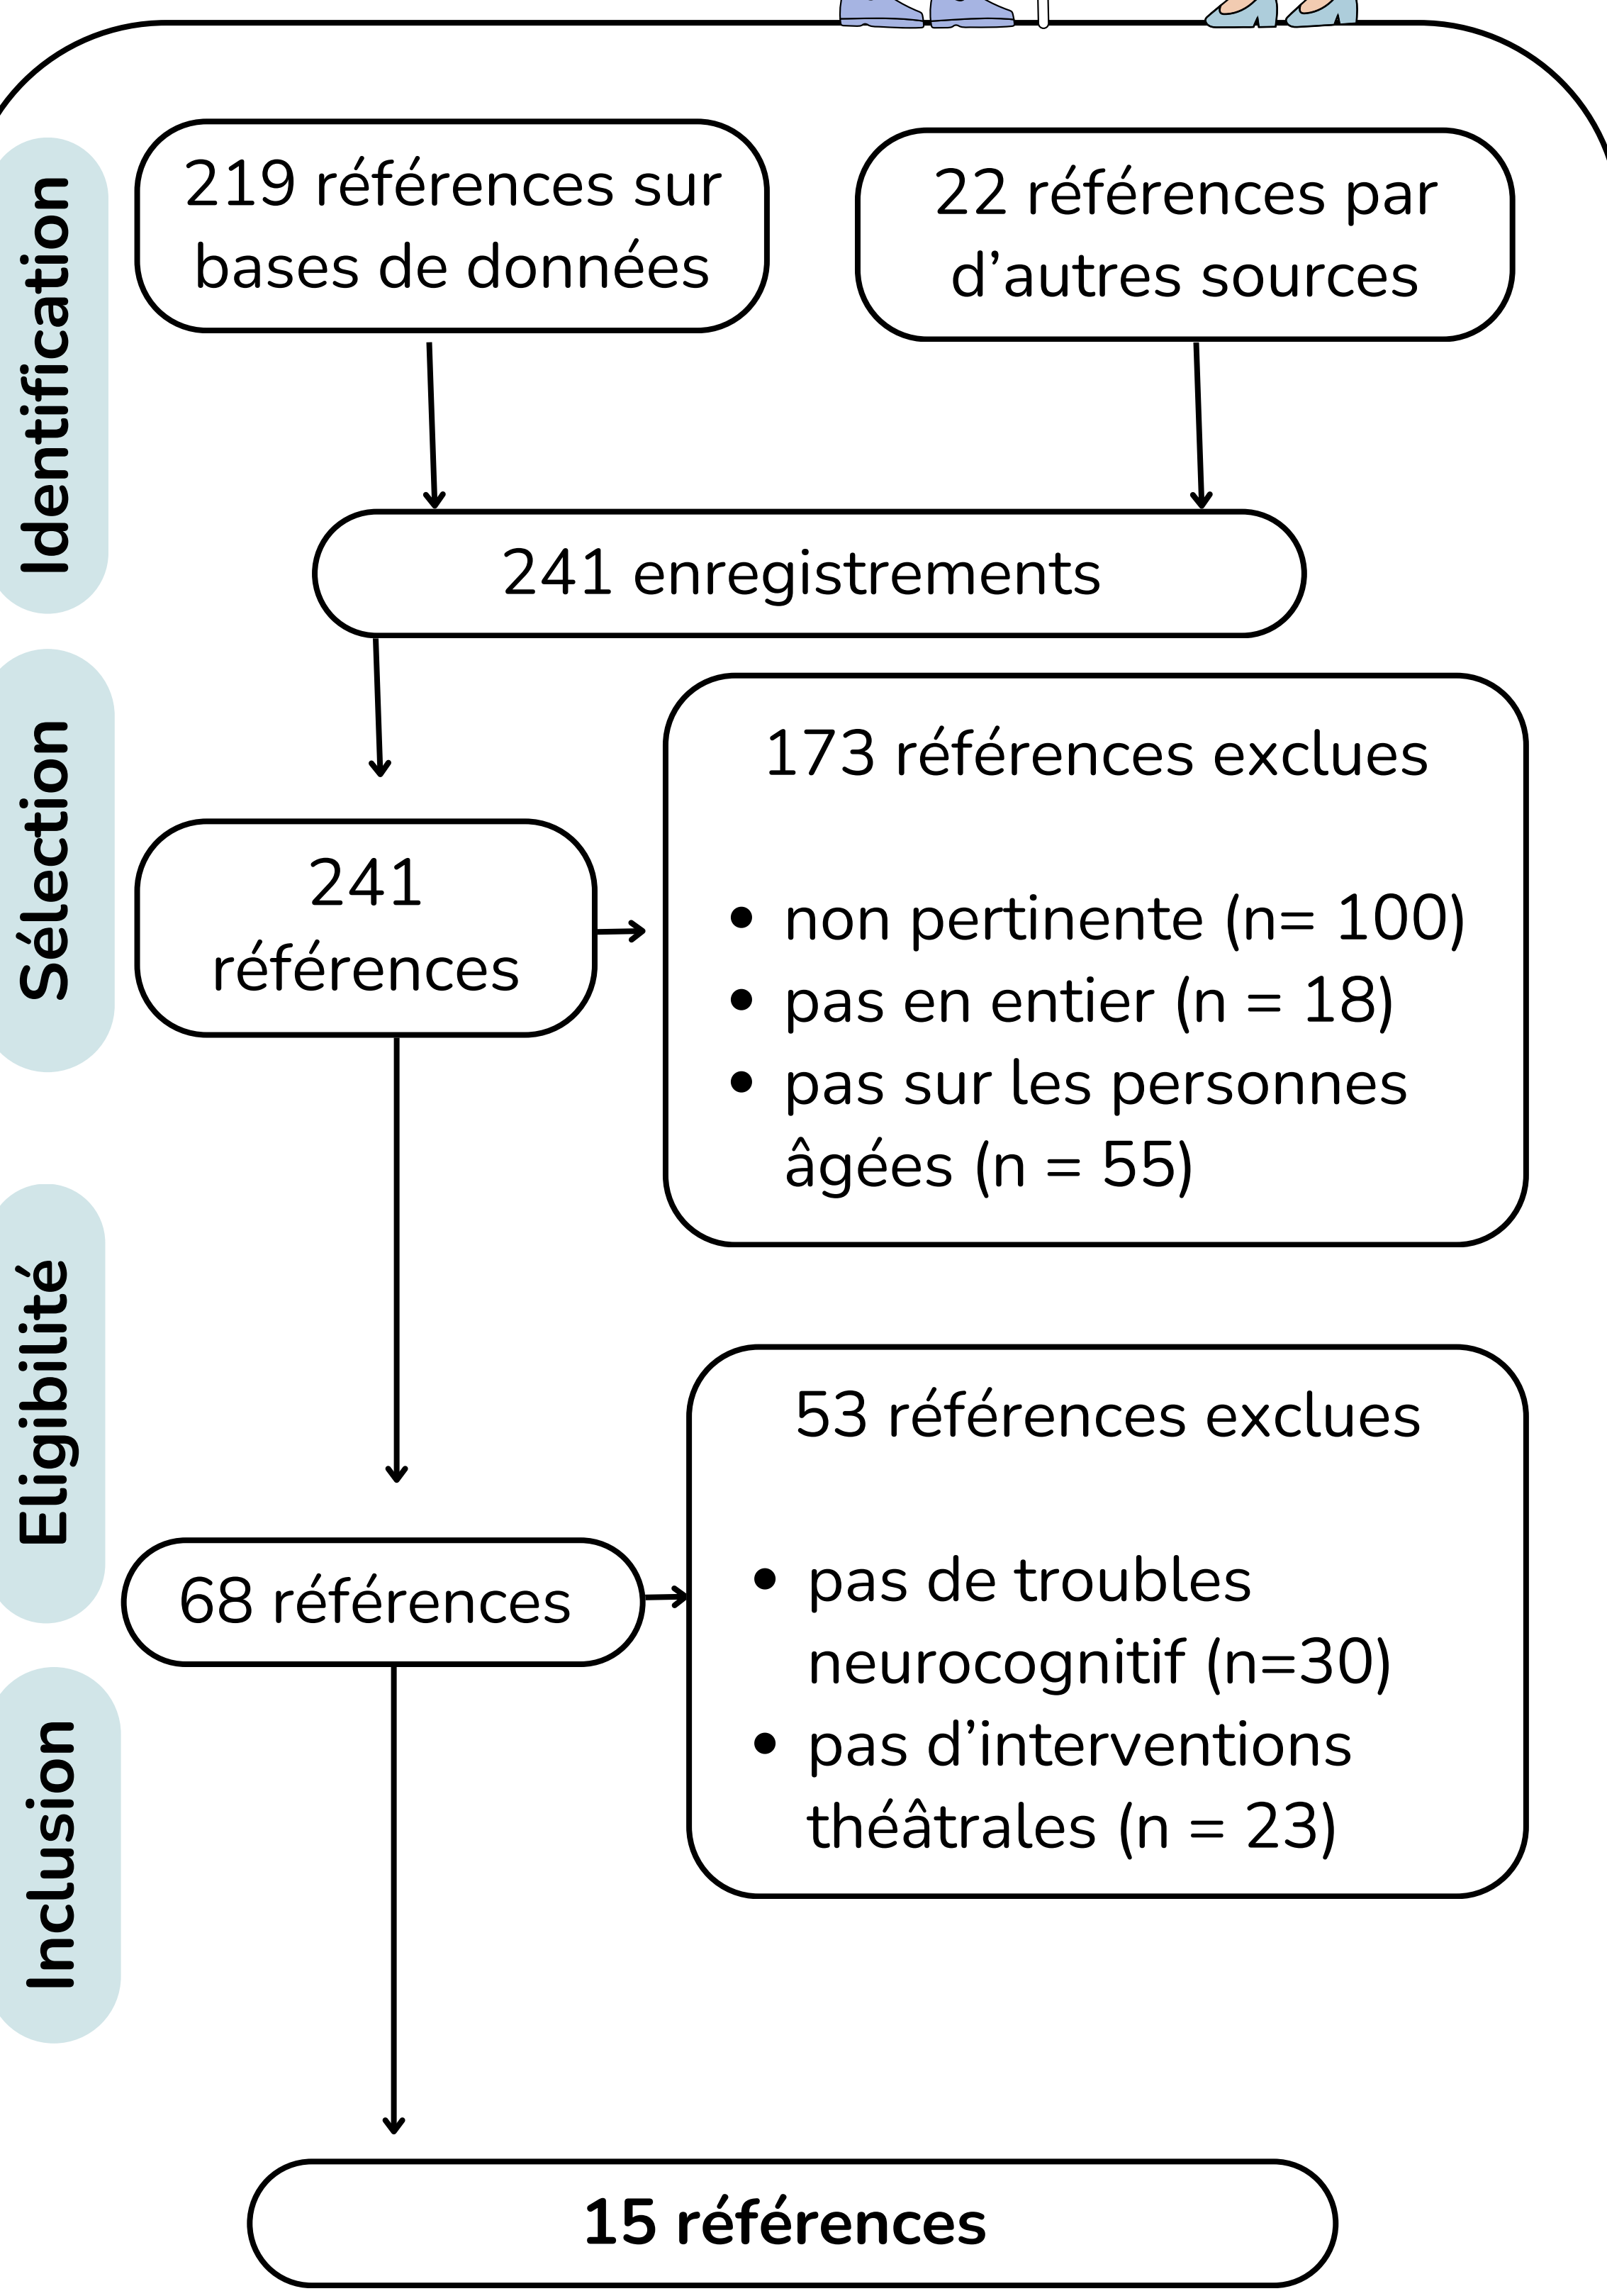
Identification

219 références sur bases de données

22 références par d’autres sources

241 enregistrements

Sélection

241 références

173 références exclues

- non pertinente (n= 100)
- pas en entier (n = 18)
- pas sur les personnes âgées (n = 55)

Eligibilité

68 références

53 références exclues

- pas de troubles neurocognitif (n=30)
- pas d’interventions théâtrales (n = 23)

Inclusion

15 références